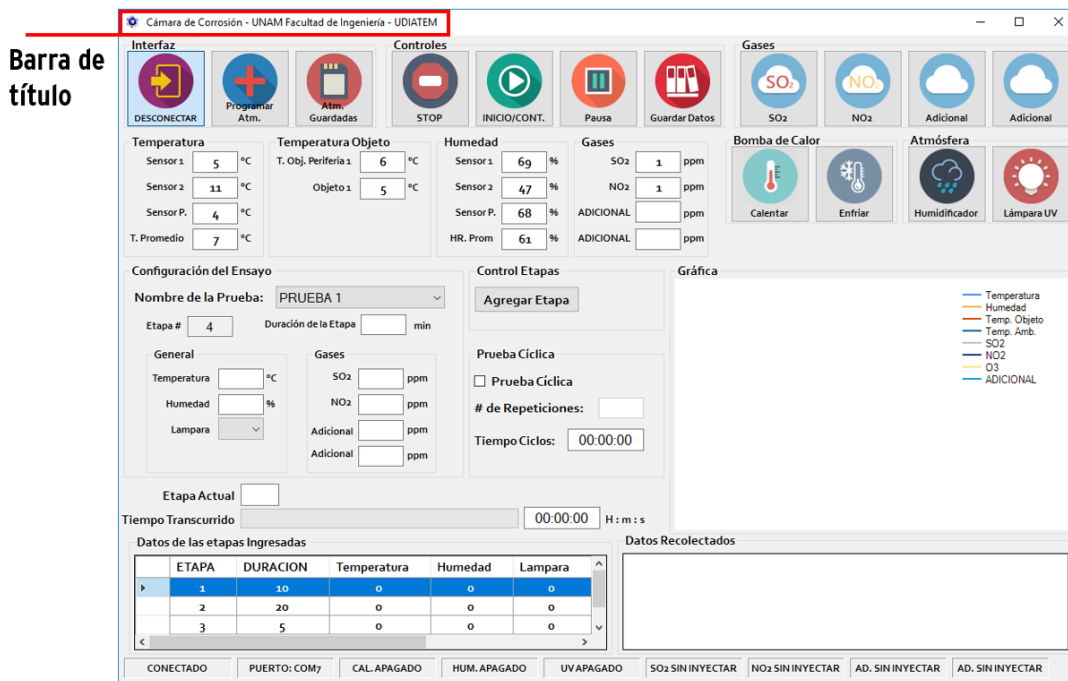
Barra de título

Cámara de Corrosión - UNAM Facultad de Ingeniería - UDIATEM

Interfaz
DESCONECTAR
Programar Atm.
Atm. Guardadas

Controles
STOP
INICIO/CONT.
Pausa
Guardar Datos

Gases
$SO_2$
$SO_2$
$NO_2$
$NO_2$
Adicional
Adicional

Temperatura
Sensor 1 5 °C
Sensor 2 11 °C
Sensor P. 4 °C
T. Promedio 7 °C

Temperatura Objeto
T. Obj. Periferia 1 6 °C
Objeto 1 5 °C

Humedad
Sensor 1 69 %
Sensor 2 47 %
Sensor P. 68 %
HR. Prom 61 %

Gases
SO2 1 ppm
NO2 1 ppm
ADICIONAL ppm
ADICIONAL ppm

Bomba de Calor
Calentar
Enfriar

Atmósfera
Humidificador
Lámpara UV

Configuración del Ensayo
Nombre de la Prueba: PRUEBA 1
Etapa # 4
Duración de la Etapa min

General
Temperatura °C
Humedad %
Lampara

Gases
SO2 ppm
NO2 ppm
Adicional ppm
Adicional ppm

Control Etapas
Agregar Etapa

Prueba Cíclica
Prueba Cíclica
# de Repeticiones:
Tiempo Ciclos: 00:00:00

Gráfica
Temperatura
Humedad
Temp. Objeto
Temp. Amb.
SO2
NO2
O3
ADICIONAL

Etapa Actual
Tiempo Transcurrido 00:00:00 H : m : s

Datos de las etapas Ingresadas

| ETAPA | DURACION | Temperatura | Humedad | Lampara |
|---|---|---|---|---|
| 1 | 10 | 0 | 0 | 0 |
| 2 | 20 | 0 | 0 | 0 |
| 3 | 5 | 0 | 0 | 0 |

Datos Recolectados

CONECTADO
PUERTO: COM7
CAL. APAGADO
HUM. APAGADO
UV APAGADO
SO2 SIN INYECTAR
NO2 SIN INYECTAR
AD. SIN INYECTAR
AD. SIN INYECTAR